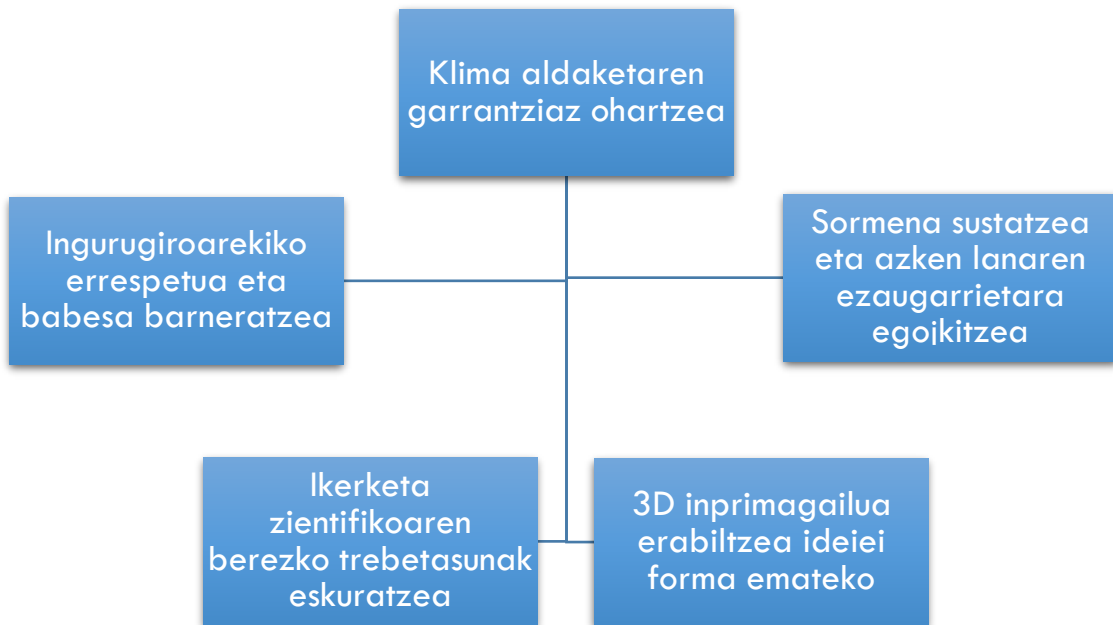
Klima aldaketaren garrantziaz ohartzea

Ingurugiroarekiko errespetua eta babesa barneratzea

Sormena sustatzea eta azken lanaren ezaugarrietara egokitzea

Ikerketa zientifikoaren berezko trebetasunak eskuratzea

3D inprimagailua erabiltzea ideiei forma emateko